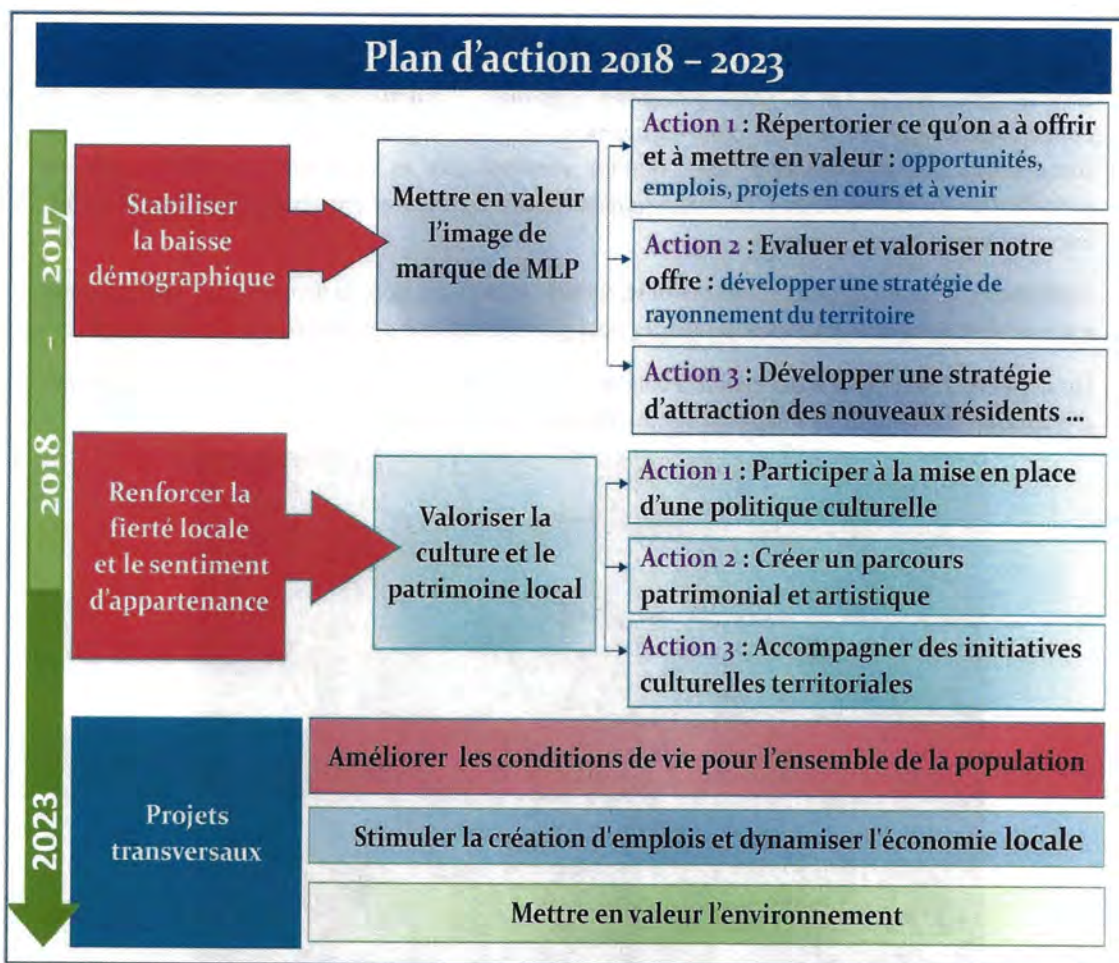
Plan d'action 2018 – 2023

2017 - 2018

2023

Stabiliser la baisse démographique

Mettre en valeur l'image de marque de MLP

Action 1 : Répertorier ce qu'on a à offrir et à mettre en valeur : opportunités, emplois, projets en cours et à venir

Action 2 : Evaluer et valoriser notre offre : développer une stratégie de rayonnement du territoire

Action 3 : Développer une stratégie d'attraction des nouveaux résidents ...

Renforcer la fierté locale et le sentiment d'appartenance

Valoriser la culture et le patrimoine local

Action 1 : Participer à la mise en place d'une politique culturelle

Action 2 : Créer un parcours patrimonial et artistique

Action 3 : Accompagner des initiatives culturelles territoriales

Projets transversaux

Améliorer les conditions de vie pour l'ensemble de la population

Stimuler la création d'emplois et dynamiser l'économie locale

Mettre en valeur l'environnement